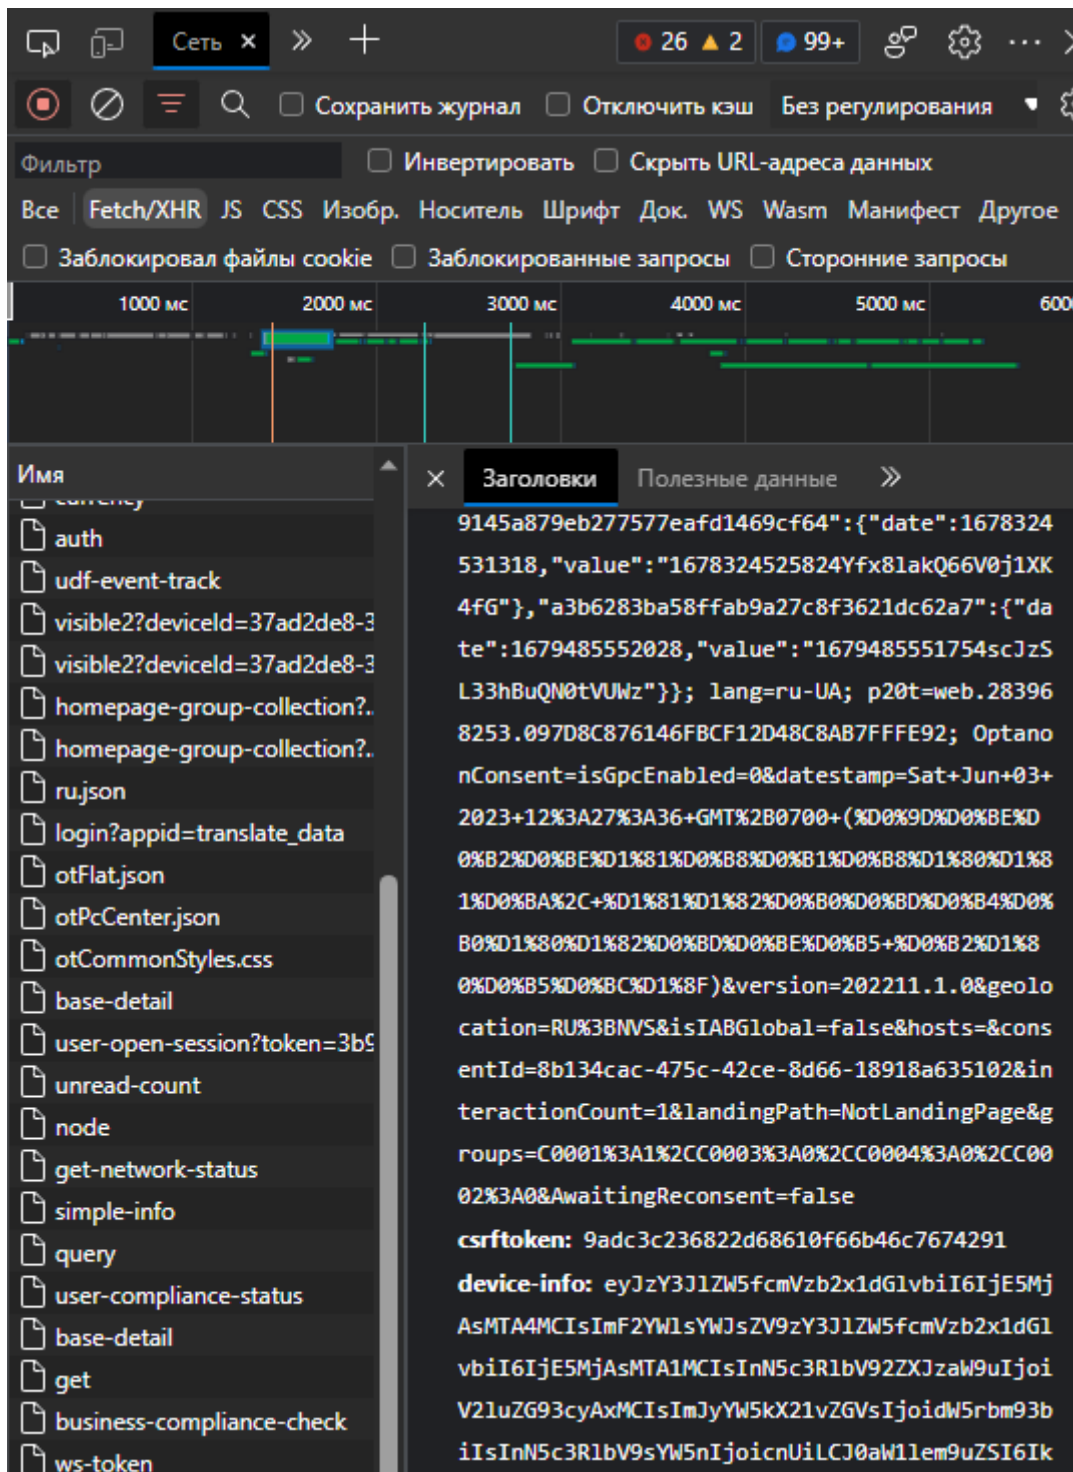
Сеть × » +
26 2 99+
Сохранить журнал Отключить кэш Без регулирования
Фильтр Инвертировать Скрыть URL-адреса данных
Все Fetch/XHR JS CSS Изобр. Носитель Шрифт Док. WS Wasm Манифест Другое
Заблокировал файлы cookie Заблокированные запросы Сторонние запросы
1000 мс 2000 мс 3000 мс 4000 мс 5000 мс 600

Имя
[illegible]
auth
udf-event-track
visible2?deviceId=37ad2de8-3
visible2?deviceId=37ad2de8-3
homepage-group-collection?..
homepage-group-collection?..
ru.json
login?appid=translate_data
otFlat.json
otPcCenter.json
otCommonStyles.css
base-detail
user-open-session?token=3b9
unread-count
node
get-network-status
simple-info
query
user-compliance-status
base-detail
get
business-compliance-check
ws-token

× Заголовки Полезные данные »
9145a879eb277577eafd1469cf64":{"date":1678324531318,"value":"1678324525824Yfx8lakQ66V0j1XK4fG"},"a3b6283ba58ffab9a27c8f3621dc62a7":{"date":1679485552028,"value":"1679485551754scJzSL33hBuQN0tVUWz"}}; lang=ru-UA; p20t=web.283968253.097D8C876146FBCF12D48C8AB7FFFE92; OptanonConsent=isGpcEnabled=0&datestamp=Sat+Jun+03+2023+12%3A27%3A36+GMT%2B0700+(%D0%9D%D0%BE%D0%B2%D0%BE%D1%81%D0%B8%D0%B1%D0%B8%D1%80%D1%81%D0%BA%2C+%D1%81%D1%82%D0%B0%D0%BD%D0%B4%D0%B0%D1%80%D1%82%D0%BD%D0%BE%D0%B5+%D0%B2%D1%80%D0%B5%D0%BC%D1%8F)&version=202211.1.0&geolocation=RU%3BNVS&isIABGlobal=false&hosts=&consentId=8b134cac-475c-42ce-8d66-18918a635102&interactionCount=1&landingPath=NotLandingPage&groups=C0001%3A1%2CC0003%3A0%2CC0004%3A0%2CC0002%3A0&AwaitingReconsent=false
csrftoken: 9adc3c236822d68610f66b46c7674291
device-info: eyJzY3JlZW5fcmVzb2x1dGlvbiI6IjE5MjAsMTA4MCIsImF2YWlsYWJsZV9zY3JlZW5fcmVzb2x1dGlvbiI6IjE5MjAsMTA1MCIsInN5c3RlbV92ZXJzaW9uIjoiV2luZG93cyAxMCIsImJyYW5kX21vZGVsIjoidW5rbm93biIsInN5c3RlbV9sYW5nIjoicnUiLCJ0aW1lem9uZSI6Ik